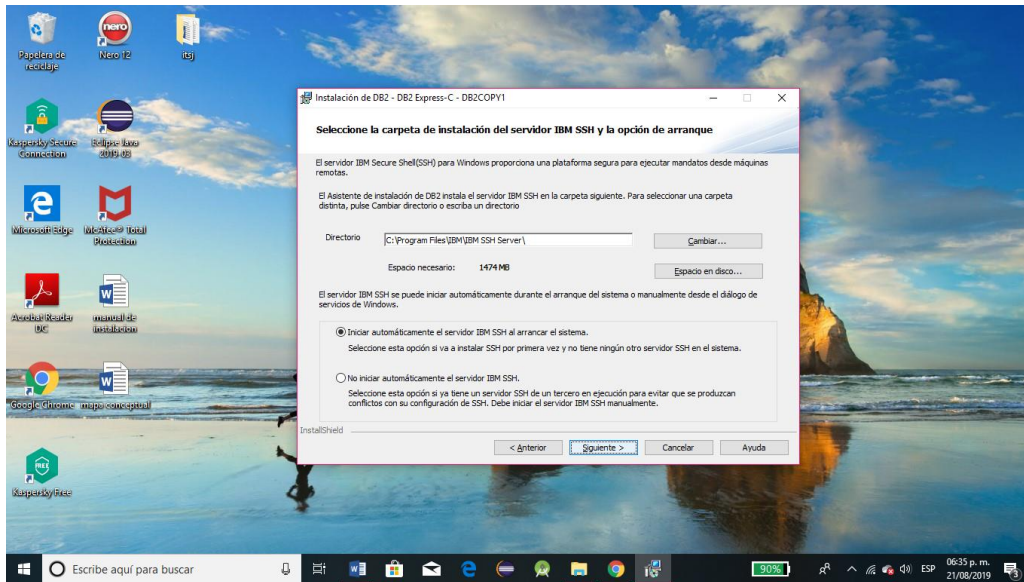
Papelera de reciclaje

Nero 12

itsj

Kaspersky Secure Connection

Eclipse Java 2019-03

Microsoft Edge

McAfee® Total Protection

Acrobat Reader DC

manual de instalacion

Google Chrome

mapa conceptual

Kaspersky Free

Instalación de DB2 - DB2 Express-C - DB2COPY1

Seleccione la carpeta de instalación del servidor IBM SSH y la opción de arranque

El servidor IBM Secure Shell(SSH) para Windows proporciona una plataforma segura para ejecutar mandatos desde máquinas remotas.

El Asistente de instalación de DB2 instala el servidor IBM SSH en la carpeta siguiente. Para seleccionar una carpeta distinta, pulse Cambiar directorio o escriba un directorio

Directorio C:\Program Files\IBM\IBM SSH Server\ Cambiar...

Espacio necesario: 1474 MB Espacio en disco...

El servidor IBM SSH se puede iniciar automáticamente durante el arranque del sistema o manualmente desde el diálogo de servicios de Windows.

Iniciar automáticamente el servidor IBM SSH al arrancar el sistema.

Seleccione esta opción si va a instalar SSH por primera vez y no tiene ningún otro servidor SSH en el sistema.

No iniciar automáticamente el servidor IBM SSH.

Seleccione esta opción si ya tiene un servidor SSH de un tercero en ejecución para evitar que se produzcan conflictos con su configuración de SSH. Debe iniciar el servidor IBM SSH manualmente.

InstallShield

< Anterior Siguiente > Cancelar Ayuda

Escribe aquí para buscar

90%

ESP 06:35 p. m. 21/08/2019 3